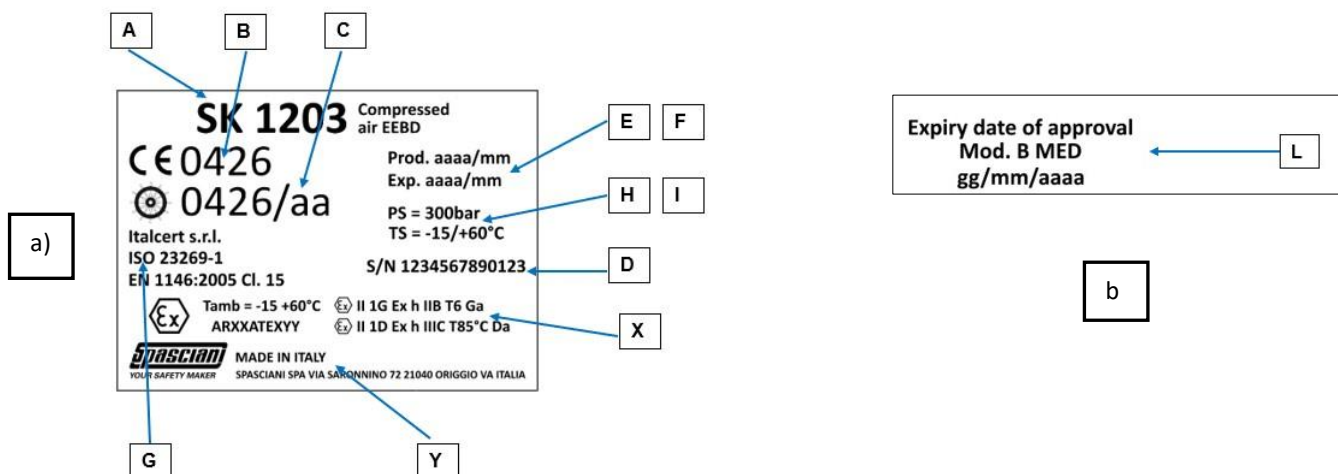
A B C

SK 1203 Compressed air EEBD

CE 0426

0426/aa

Italcert s.r.l.
ISO 23269-1
EN 1146:2005 Cl. 15

E F

Prod. aaaa/mm
Exp. aaaa/mm

H I

PS = 300bar
TS = -15/+60°C

S/N 1234567890123

D

Tamb = -15 +60°C
ARXXATEXYY

II 1G Ex h IIB T6 Ga
II 1D Ex h IIIC T85°C Da

X

SPASCIANI
YOUR SAFETY MAKER

MADE IN ITALY
SPASCIANI SPA VIA SARONNINO 72 21040 ORIGGIO VA ITALIA

a)

G Y

Expiry date of approval
Mod. B MED
gg/mm/aaaa

L

b